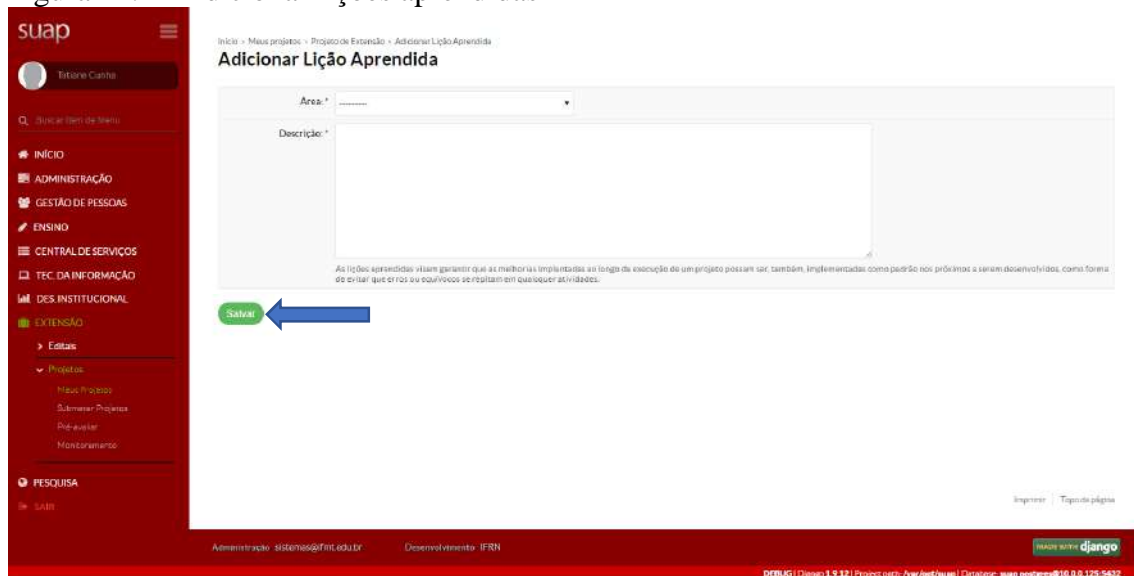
suap

Tatiane Cunha

Buscar Item de Menu

INÍCIO
ADMINISTRAÇÃO
GESTÃO DE PESSOAS
ENSINO
CENTRAL DE SERVIÇOS
TEC. DA INFORMAÇÃO
DES. INSTITUCIONAL
EXTENSÃO
> Editais
Projetos
Meus Projetos
Submeter Projetos
Pré-avaliar
Monitoramento
PESQUISA
SAIR

Início » Meus projetos » Projeto de Extensão » Adicionar Lição Aprendida

Adicionar Lição Aprendida

Area: * ---------

Descrição: *

As lições aprendidas visam garantir que as melhorias implantadas ao longo da execução de um projeto possam ser, também, implementadas como padrão nos próximos a serem desenvolvidos, como forma de evitar que erros ou equívocos se repitam em quaisquer atividades.

Salvar

Imprimir | Topo da página

Administração: sistemas@ifmt.edu.br Desenvolvimento: IFRN

MADE WITH django

DEBUG | Django 1.9.12 | Project path: /var/opt/suap | Database: suap_postgres@10.0.0.125:5432